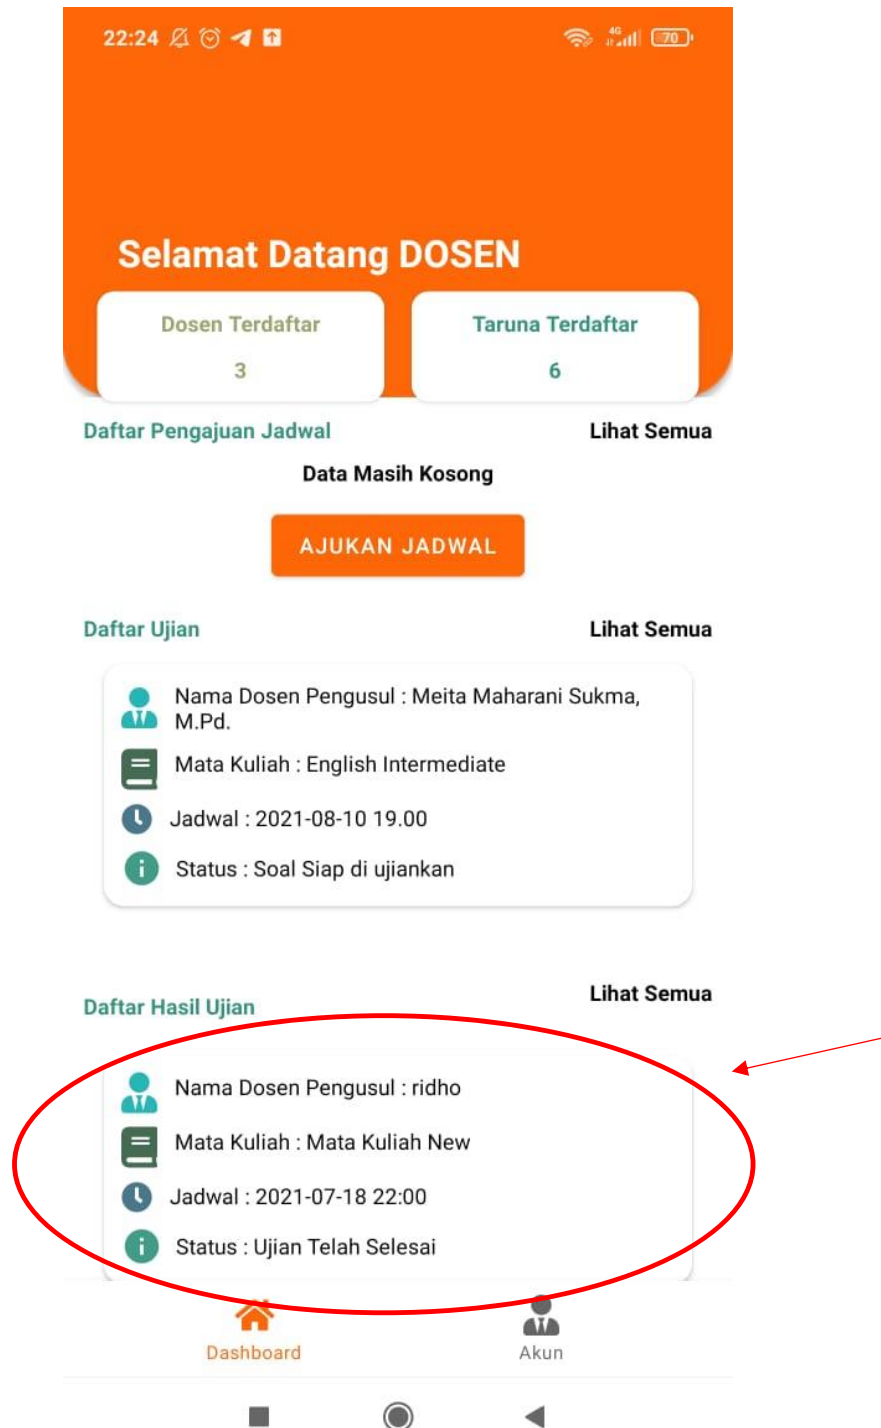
22:24

70

Selamat Datang DOSEN

Dosen Terdaftar
3

Taruna Terdaftar
6

Daftar Pengajuan Jadwal
Lihat Semua

Data Masih Kosong

AJUKAN JADWAL

Daftar Ujian
Lihat Semua

Nama Dosen Pengusul : Meita Maharani Sukma, M.Pd.

Mata Kuliah : English Intermediate

Jadwal : 2021-08-10 19.00

Status : Soal Siap di ujiankan

Daftar Hasil Ujian
Lihat Semua

Nama Dosen Pengusul : ridho

Mata Kuliah : Mata Kuliah New

Jadwal : 2021-07-18 22:00

Status : Ujian Telah Selesai

Dashboard
Akun